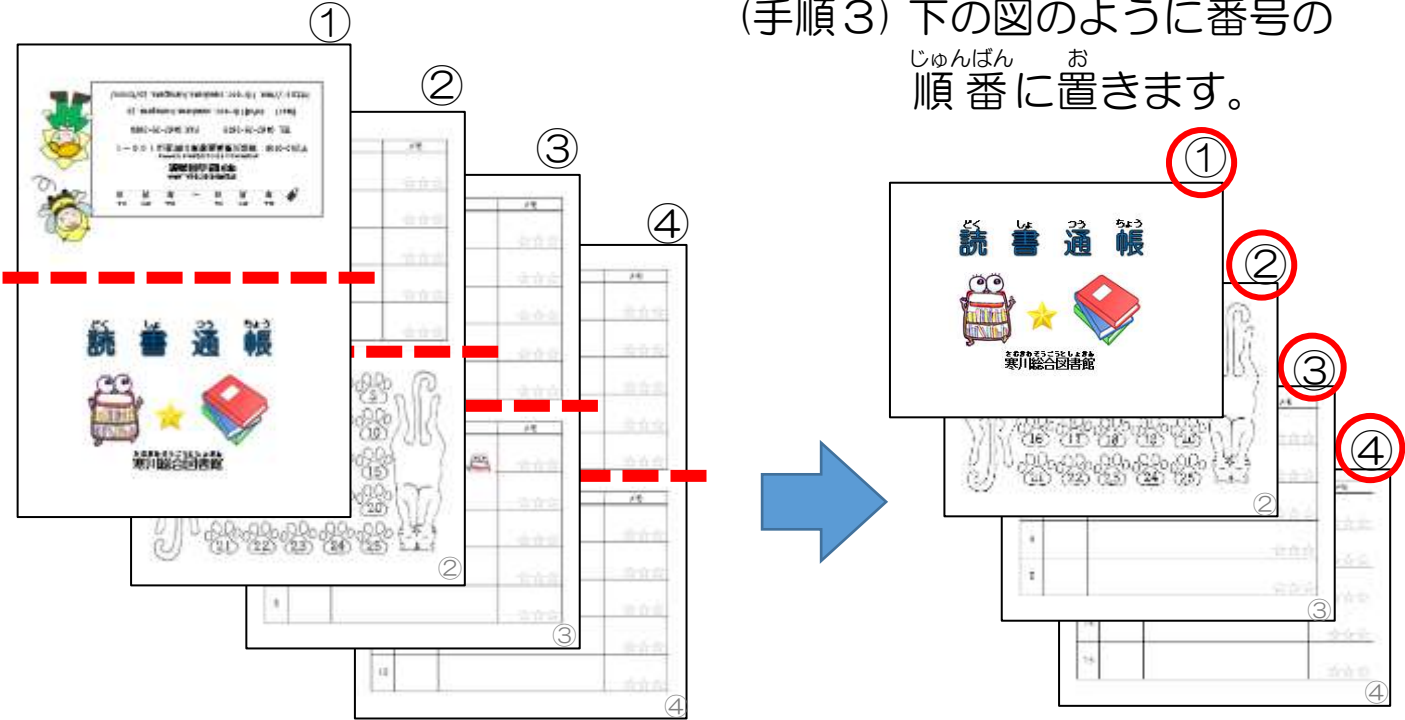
(手順3) 下の図のように番号の
じゅんばん　お
順番に置きます。

①
②
③
④

どく しょ つう ちょう
読書通帳
さむかわそうごうとしょかん
寒川総合図書館

5
10
15
20
21 22 23 24 25
②
③
④

①
読書通帳
寒川総合図書館
②
16 17 18 19 20
21 22 23 24 25
②
③
③
④
④